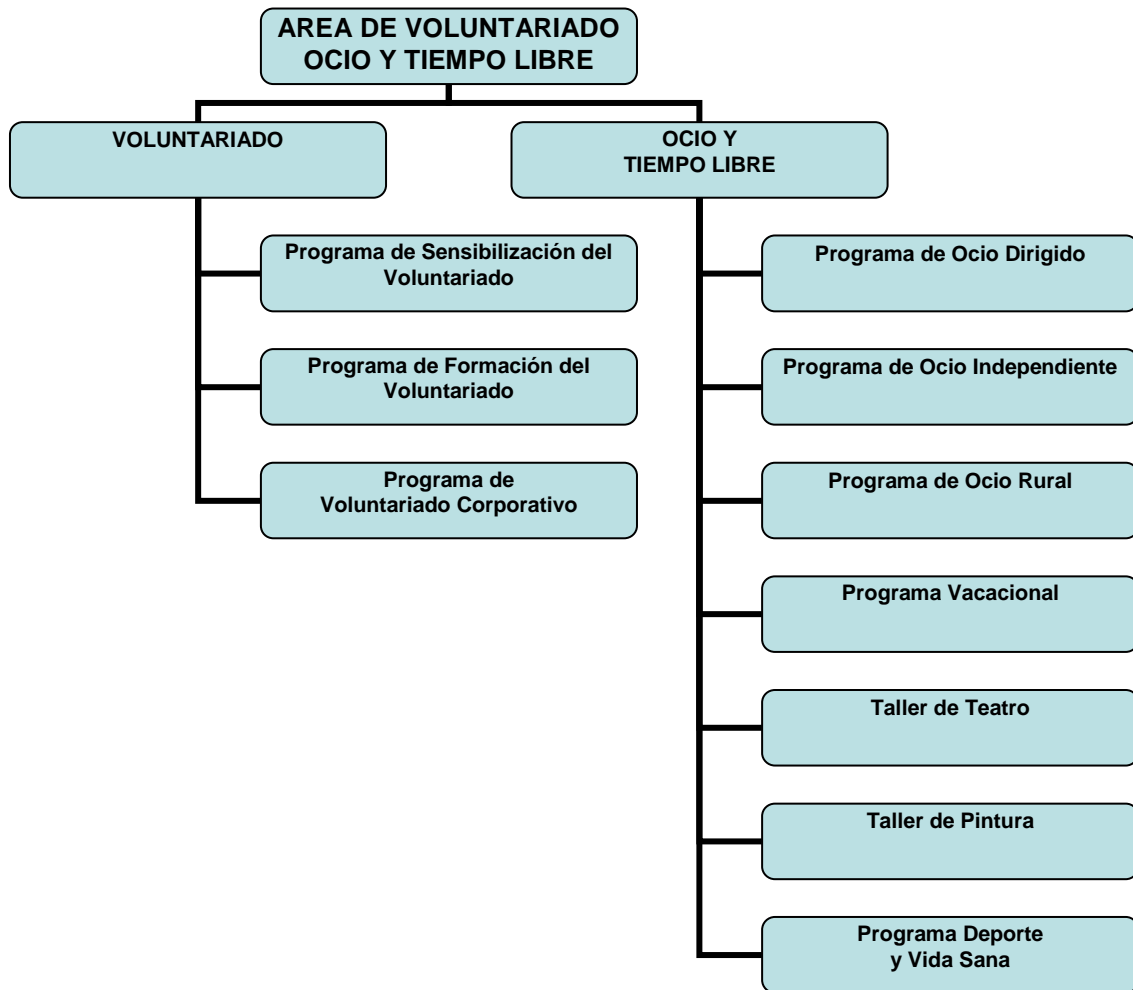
AREA DE VOLUNTARIADO
OCIO Y TIEMPO LIBRE

VOLUNTARIADO

Programa de Sensibilización del Voluntariado

Programa de Formación del Voluntariado

Programa de Voluntariado Corporativo

OCIO Y TIEMPO LIBRE

Programa de Ocio Dirigido

Programa de Ocio Independiente

Programa de Ocio Rural

Programa Vacacional

Taller de Teatro

Taller de Pintura

Programa Deporte y Vida Sana